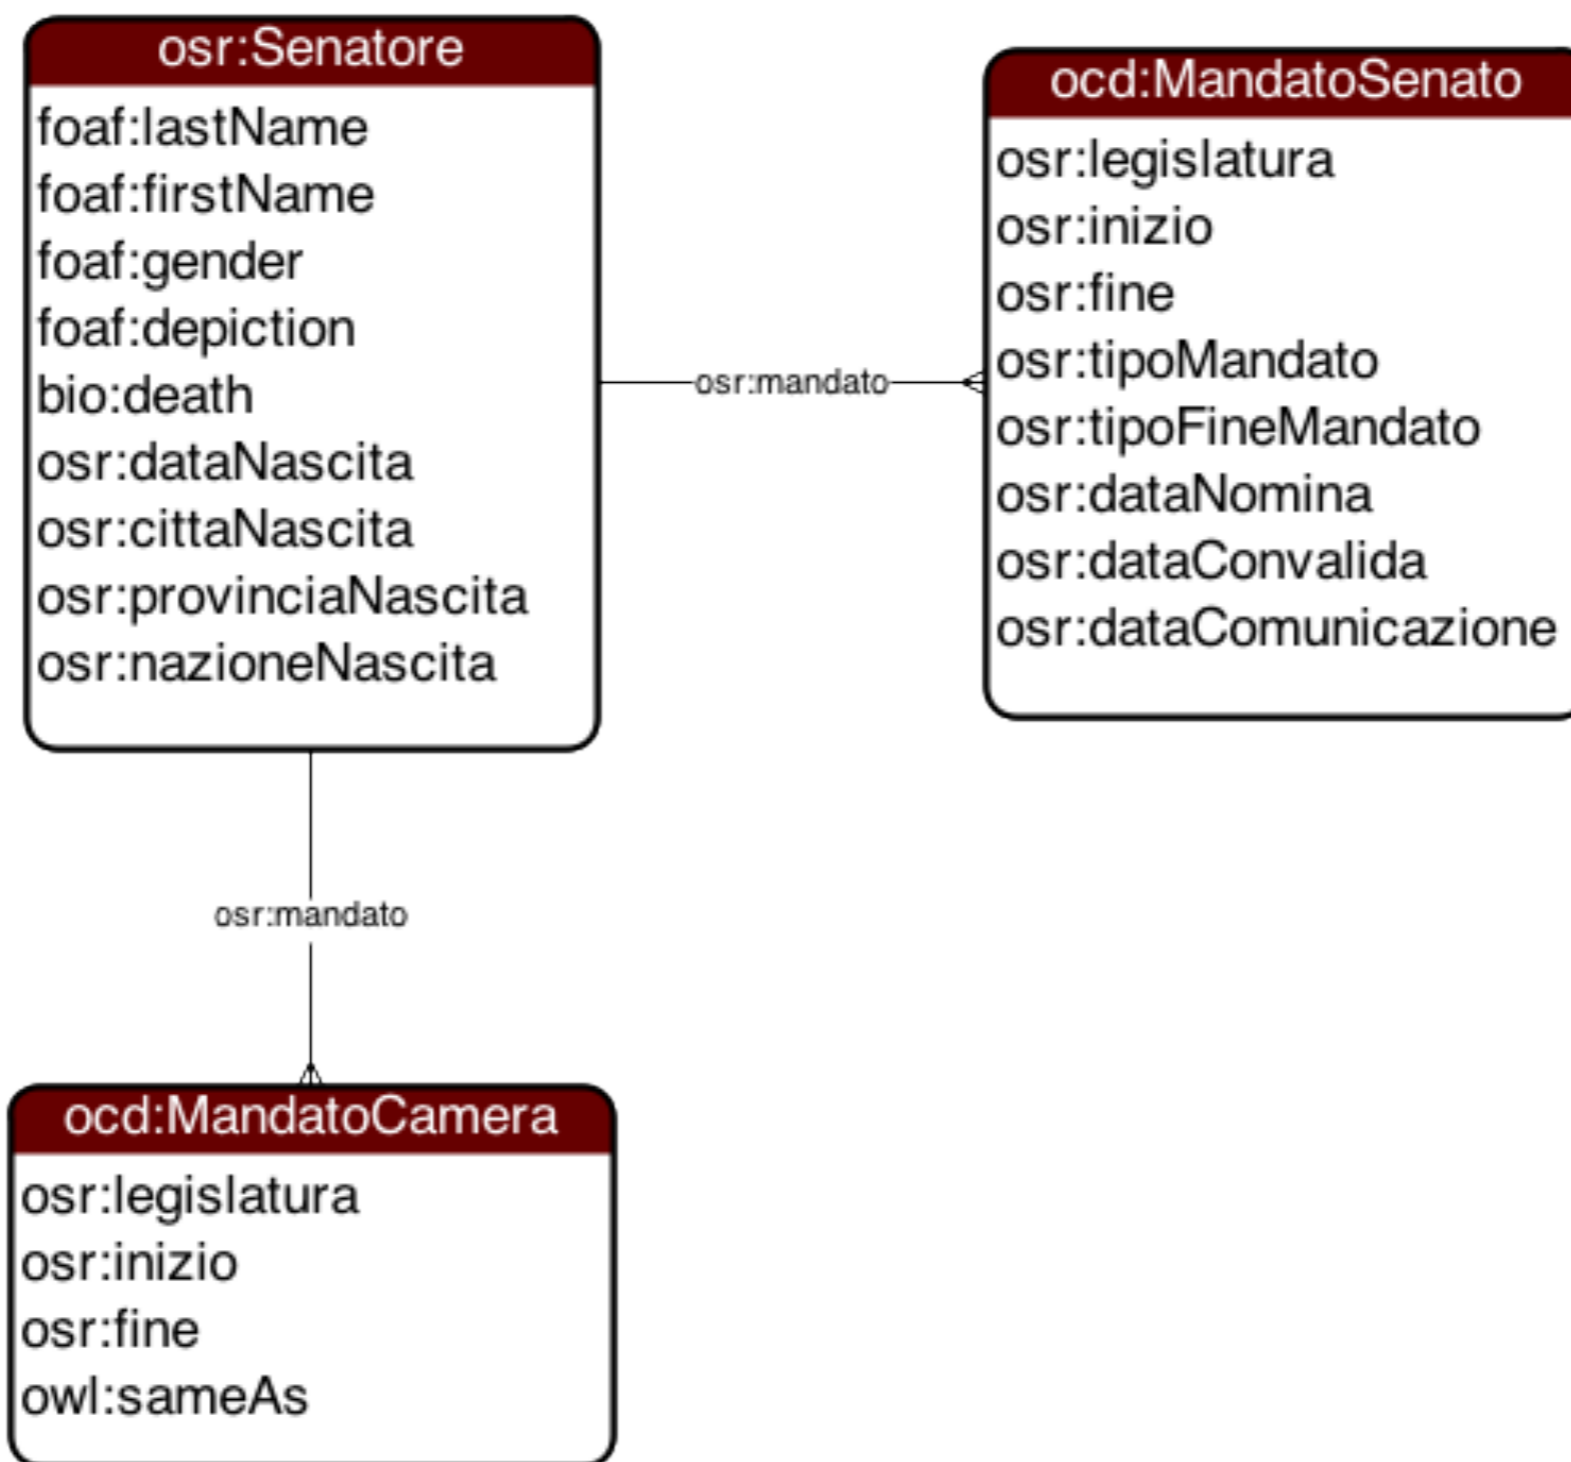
osr:Senatore
foaf:lastName
foaf:firstName
foaf:gender
foaf:depiction
bio:death
osr:dataNascita
osr:cittaNascita
osr:provinciaNascita
osr:nazioneNascita

osr:mandato

ocd:MandatoSenato
osr:legislatura
osr:inizio
osr:fine
osr:tipoMandato
osr:tipoFineMandato
osr:dataNomina
osr:dataConvalida
osr:dataComunicazione

osr:mandato

ocd:MandatoCamera
osr:legislatura
osr:inizio
osr:fine
owl:sameAs